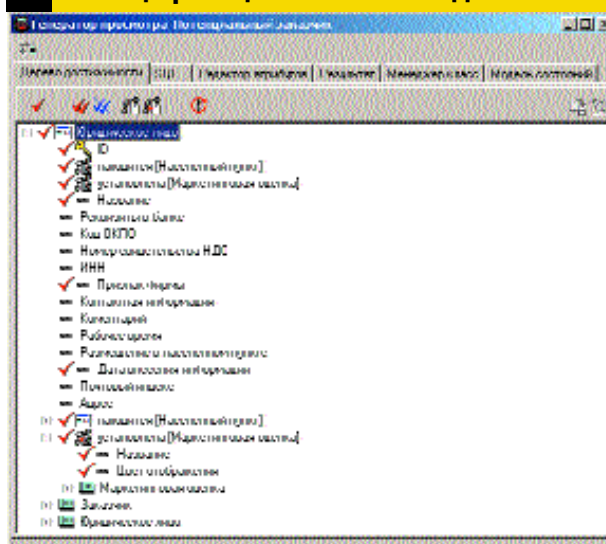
Генератор просмотра: Потенциальный заказчик

Дерево достижимости | SQL | Редактор атрибутов | Свойства | Менеджер класс | Модель состояний

Юридическое лицо
ID
находится [Населенный пункт]
установлены [Маркетинговая оценка]
Название
Реквизиты банка
Код ОКПО
Номер свидетельства НДС
ИНН
Прочие данные
Контактная информация
Контактный
Рабочее время
Размещения в населенном пункте
Дата внесения информации
Почтовый индекс
Адрес
находится [Населенный пункт]
установлены [Маркетинговая оценка]
Название
Цвет отображения
Маркетинговая оценка
Заказчик
Юридическое лицо